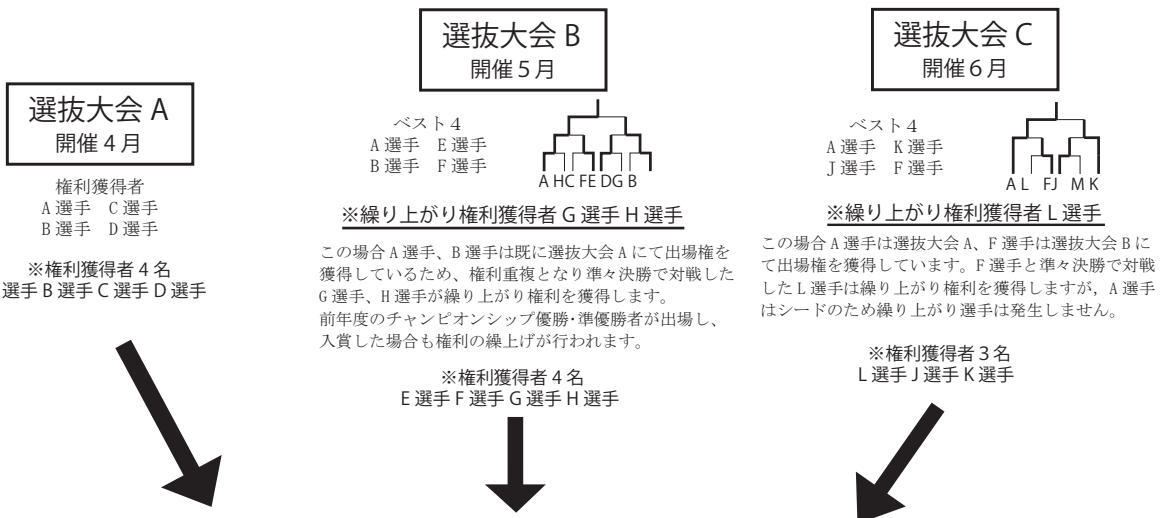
選抜大会 A
開催 4 月

権利獲得者
A 選手　C 選手
B 選手　D 選手

※権利獲得者 4 名
選手 B 選手 C 選手 D 選手

選抜大会 B
開催 5 月

ベスト 4
A 選手　E 選手
B 選手　F 選手

A H C F E D G B

※繰り上がり権利獲得者 G 選手 H 選手

この場合 A 選手、B 選手は既に選抜大会 A にて出場権を獲得しているため、権利重複となり準々決勝で対戦した G 選手、H 選手が繰り上がり権利を獲得します。
前年度のチャンピオンシップ優勝・準優勝者が出場し、入賞した場合も権利の繰上げが行われます。

※権利獲得者 4 名
E 選手 F 選手 G 選手 H 選手

選抜大会 C
開催 6 月

ベスト 4
A 選手　K 選手
J 選手　F 選手

A L F J M K

※繰り上がり権利獲得者 L 選手

この場合 A 選手は選抜大会 A、F 選手は選抜大会 B にて出場権を獲得しています。F 選手と準々決勝で対戦した L 選手は繰り上がり権利を獲得しますが，A 選手はシードのため繰り上がり選手は発生しません。

※権利獲得者 3 名
L 選手 J 選手 K 選手